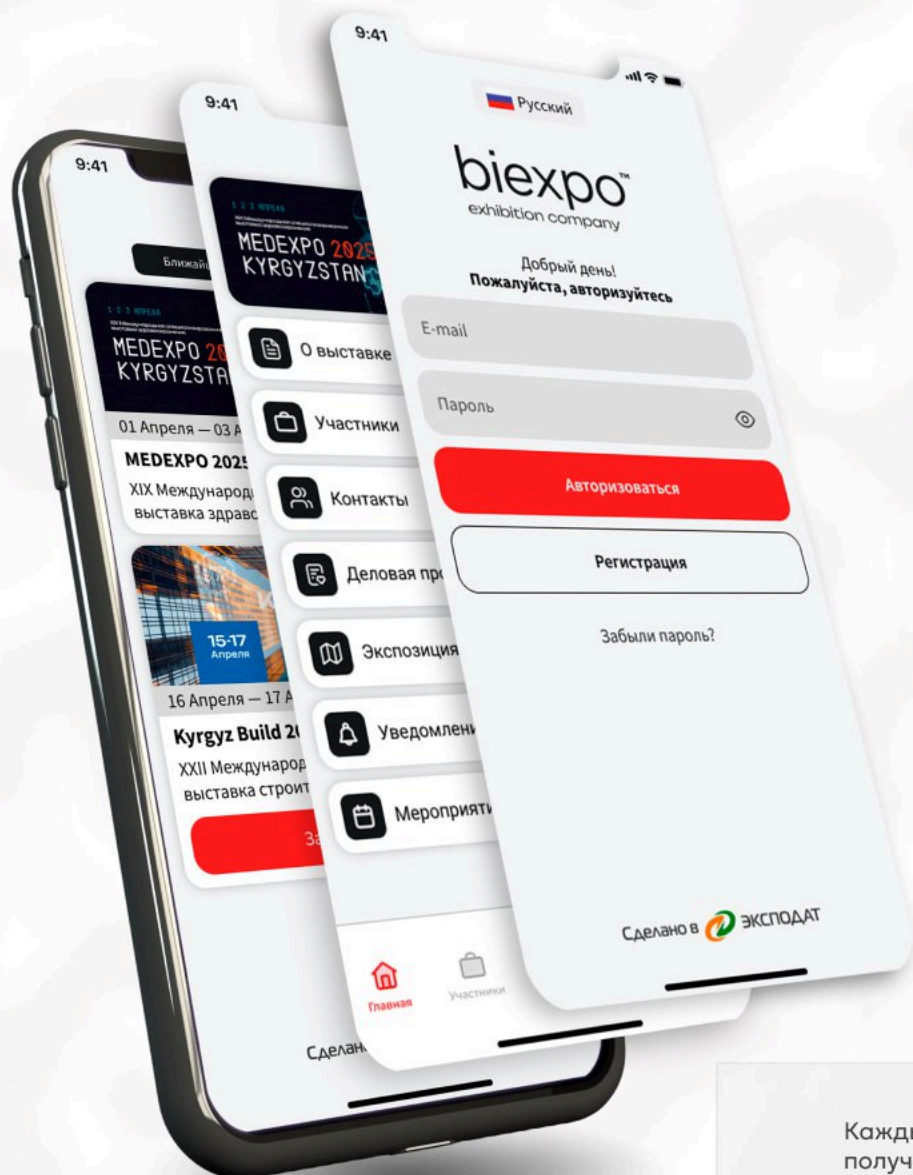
9:41

Ближай

1-2-3 АПРЕЛЯ

MEDEXPO 20
KYRGYZSTA

01 Апреля — 03 А

MEDEXPO 2025

XIX Международ
выставка здравс

15-17
Апреля

16 Апреля — 17 А

Kyrgyz Build 2

XXII Международ
выставка строит

За

Сделан

9:41

1-2-3 АПРЕЛЯ

MEDEXPO 2025
KYRGYZSTAN

О выставке

Участники

Контакты

Деловая пр

Экспозиция

Уведомлен

Мероприят

Главная

Участники

9:41

Русский

biexpo™
exhibition company

Добрый день!
Пожалуйста, авторизуйтесь

E-mail

Пароль

Авторизоваться

Регистрация

Забыли пароль?

Сделано в ЭКСПОДАТ

Кажд
получ